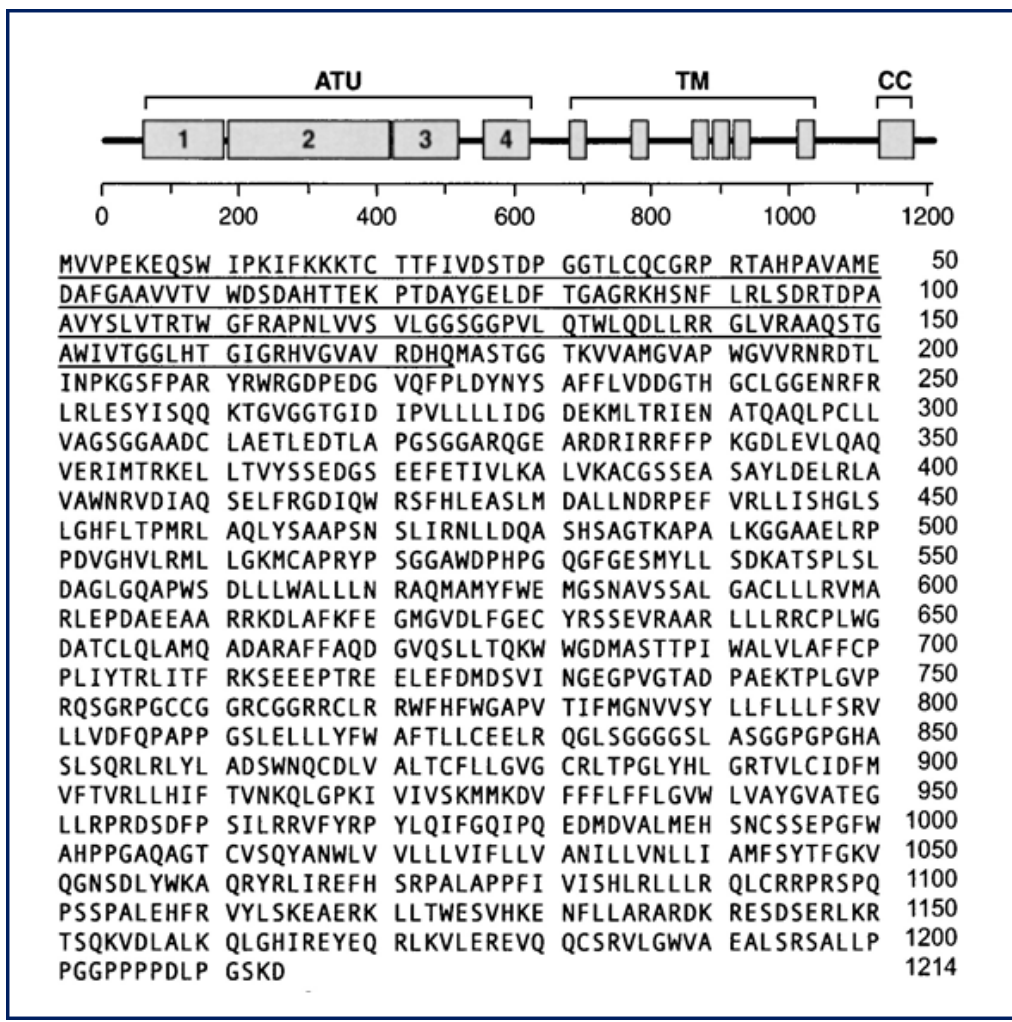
ATU TM CC

1 2 3 4

0 200 400 600 800 1000 1200

MVVPEKEQSW IPKIFKKKTC TTFIVDSTDP GGTLCQCGRP RTAHPAVAME 50
DAFGAAVVTV WDSDAHTTEK PTDAYGELDF TGAGRKHSNF LRLSDRTDPA 100
AVYSLVTRTW GFRAPNLVVS VLGGSGGPVL QTWLQDLLRR GLVRAAQSTG 150
AWIVTGGLHT GIGRHVGVAV RDHQMASTGG TKVVAMGVAP WGVVRNRDTL 200
INPKGSFPAR YRWRGDPEDG VQFPLDYNYS AFFLVDDGTH GCLGGENRFR 250
LRLESYISQQ KTGVGGTGID IPVLLLLIDG DEKMLTRIEN ATQAQLPCLL 300
VAGSGGAADC LAETLEDTLA PGSGGARQGE ARDRIRRFFP KGDLEVLQAQ 350
VERIMTRKEL LTVYSSEDGS EEFETIVLKA LVKACGSSEA SAYLDELRLA 400
VAWNRVDIAQ SELFRGDIQW RSFHLEASLM DALLNDRPEF VRLLISHGLS 450
LGHFLTPMRL AQLYSAAPSN SLIRNLLDQA SHSAGTKAPA LKGGAAELRP 500
PDVGHVLRML LGKMCAPRYP SGGAWDPHPG QGFGESMYLL SDKATSPLSL 550
DAGLGQAPWS DLLLWALLLN RAQMAMYFWE MGSNAVSSAL GACLLLRVMA 600
RLEPDAEEAA RRKDLAFKFE GMGVDLFGEC YRSSEVRAAR LLLRRCPLWG 650
DATCLQLAMQ ADARAFFAQD GVQSLLTQKW WGDMASTTPI WALVLAFFCP 700
PLIYTRLITF RKSEEEPTRE ELEFDMDSVI NGEGPVGTAD PAEKTPLGVP 750
RQSGRPGCCG GRCGGRRCLR RWFHFWGAPV TIFMGNVVSY LLFLLLFSRV 800
LLVDFQPAPP GSLELLLYFW AFTLLCEELR QGLSGGGGSL ASGGPGPGHA 850
SLSQRLRLYL ADSWNQCDLV ALTCFLLGVG CRLTPGLYHL GRTVLCIDFM 900
VFTVRLLHIF TVNKQLGPKI VIVSKMMKDV FFFLFFLGVW LVAYGVATEG 950
LLRPRDSDFP SILRRVFYRP YLQIFGQIPQ EDMDVALMEH SNCSSEPGFW 1000
AHPPGAQAGT CVSQYANWLV VLLLVIFLLV ANILLVNLLI AMFSYTFGKV 1050
QGNSDLYWKA QRYRLIREFH SRPALAPPFI VISHLRLLLR QLCRRPRSPQ 1100
PSSPALEHFR VYLSKEAERK LLTWESVHKE NFLLARARDK RESDSERLKR 1150
TSQKVDLALK QLGHIREYEQ RLKVLEREVQ QCSRVLGWVA EALSRSALLP 1200
PGGPPPPDLP GSKD 1214